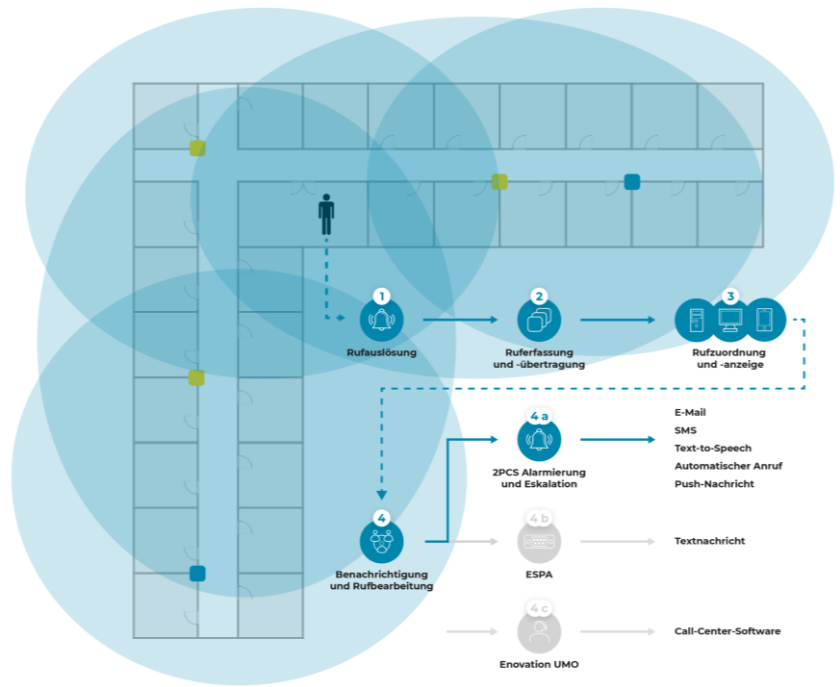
1
Rufauslösung

2
Ruferfassung und -übertragung

3
Rufzuordnung und -anzeige

4
Benachrichtigung und Rufbearbeitung

4 a
2PCS Alarmierung und Eskalation

E-Mail
SMS
Text-to-Speech
Automatischer Anruf
Push-Nachricht

4 b
ESPA

Textnachricht

4 c
Enovation UMO

Call-Center-Software